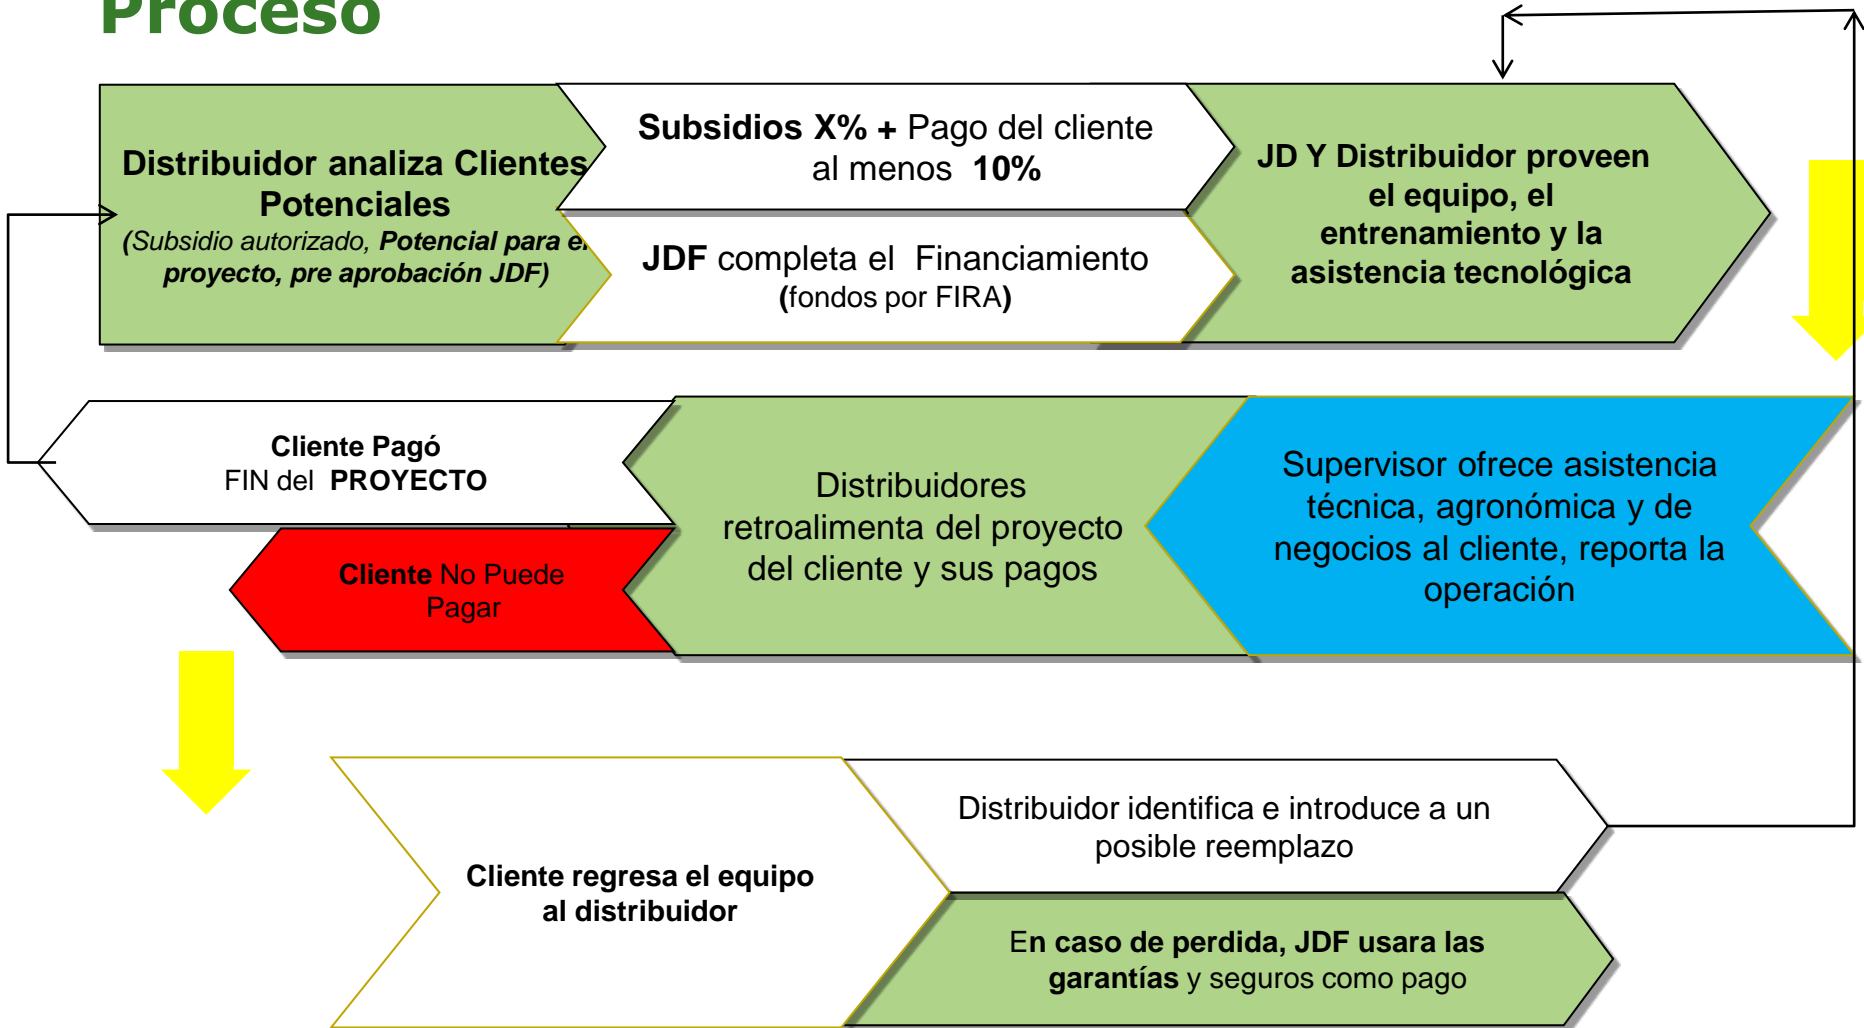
Proceso

Distribuidor analiza Clientes Potenciales
(Subsidio autorizado, Potencial para el proyecto, pre aprobación JDF)

Subsidios X% + Pago del cliente al menos 10%

JDF completa el Financiamiento (fondos por FIRA)

JD Y Distribuidor proveen el equipo, el entrenamiento y la asistencia tecnológica

Supervisor ofrece asistencia técnica, agronómica y de negocios al cliente, reporta la operación

Distribuidores retroalimenta del proyecto del cliente y sus pagos

Cliente Pagó
FIN del PROYECTO

Cliente No Puede Pagar

Cliente regresa el equipo al distribuidor

Distribuidor identifica e introduce a un posible reemplazo

En caso de perdida, JDF usara las garantías y seguros como pago